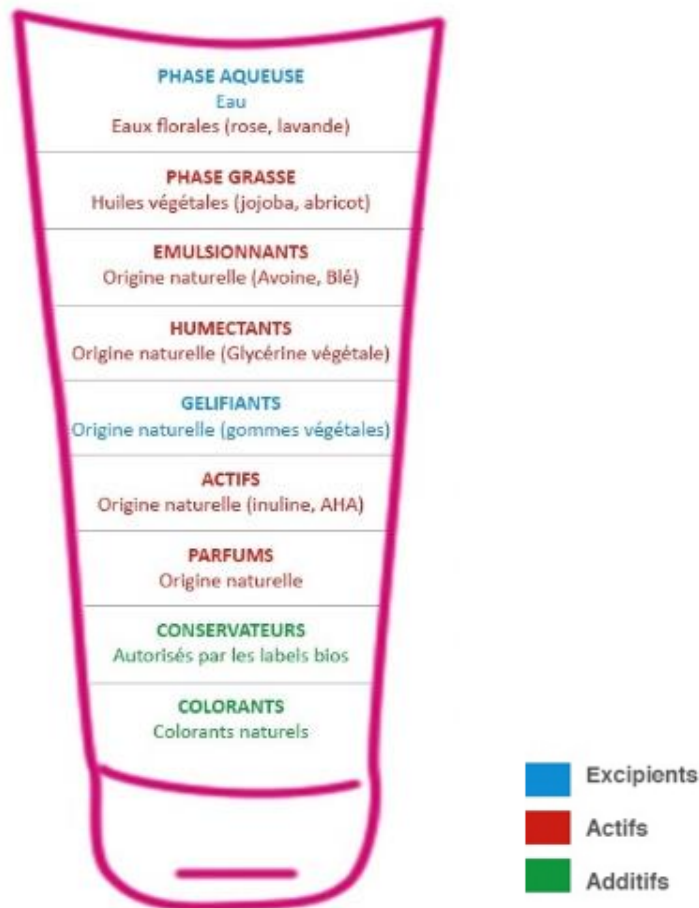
PHASE AQUEUSE
Eau
Eaux florales (rose, lavande)

PHASE GRASSE
Huiles végétales (jojoba, abricot)

EMULSIONNANTS
Origine naturelle (Avoine, Blé)

HUMECTANTS
Origine naturelle (Glycérine végétale)

GELIFIANTS
Origine naturelle (gommes végétales)

ACTIFS
Origine naturelle (inuline, AHA)

PARFUMS
Origine naturelle

CONSERVATEURS
Autorisés par les labels bios

COLORANTS
Colorants naturels

Excipients
Actifs
Additifs